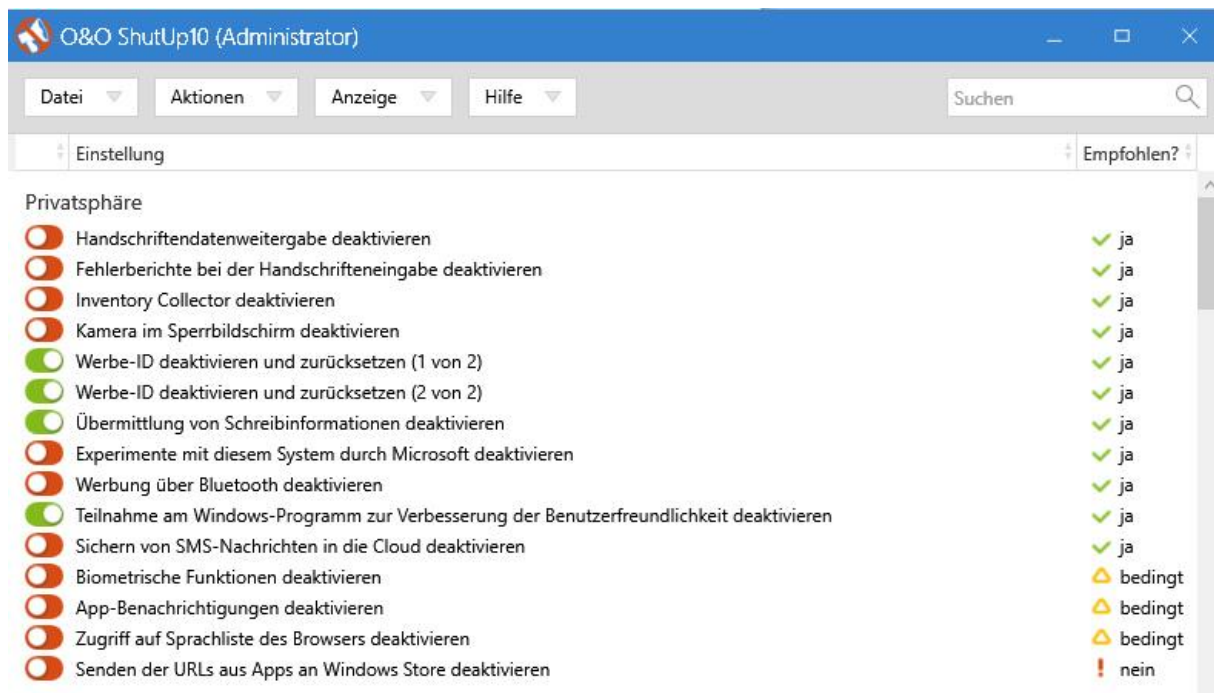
O&O ShutUp10 (Administrator)

Datei | Aktionen | Anzeige | Hilfe | Suchen

| Einstellung | Empfohlen? |
|---|---|
| Privatsphäre | |
| Handschriftendatenweitergabe deaktivieren | ja |
| Fehlerberichte bei der Handschrifteneingabe deaktivieren | ja |
| Inventory Collector deaktivieren | ja |
| Kamera im Sperrbildschirm deaktivieren | ja |
| Werbe-ID deaktivieren und zurücksetzen (1 von 2) | ja |
| Werbe-ID deaktivieren und zurücksetzen (2 von 2) | ja |
| Übermittlung von Schreibinformationen deaktivieren | ja |
| Experimente mit diesem System durch Microsoft deaktivieren | ja |
| Werbung über Bluetooth deaktivieren | ja |
| Teilnahme am Windows-Programm zur Verbesserung der Benutzerfreundlichkeit deaktivieren | ja |
| Sichern von SMS-Nachrichten in die Cloud deaktivieren | ja |
| Biometrische Funktionen deaktivieren | bedingt |
| App-Benachrichtigungen deaktivieren | bedingt |
| Zugriff auf Sprachliste des Browsers deaktivieren | bedingt |
| Senden der URLs aus Apps an Windows Store deaktivieren | ! nein |